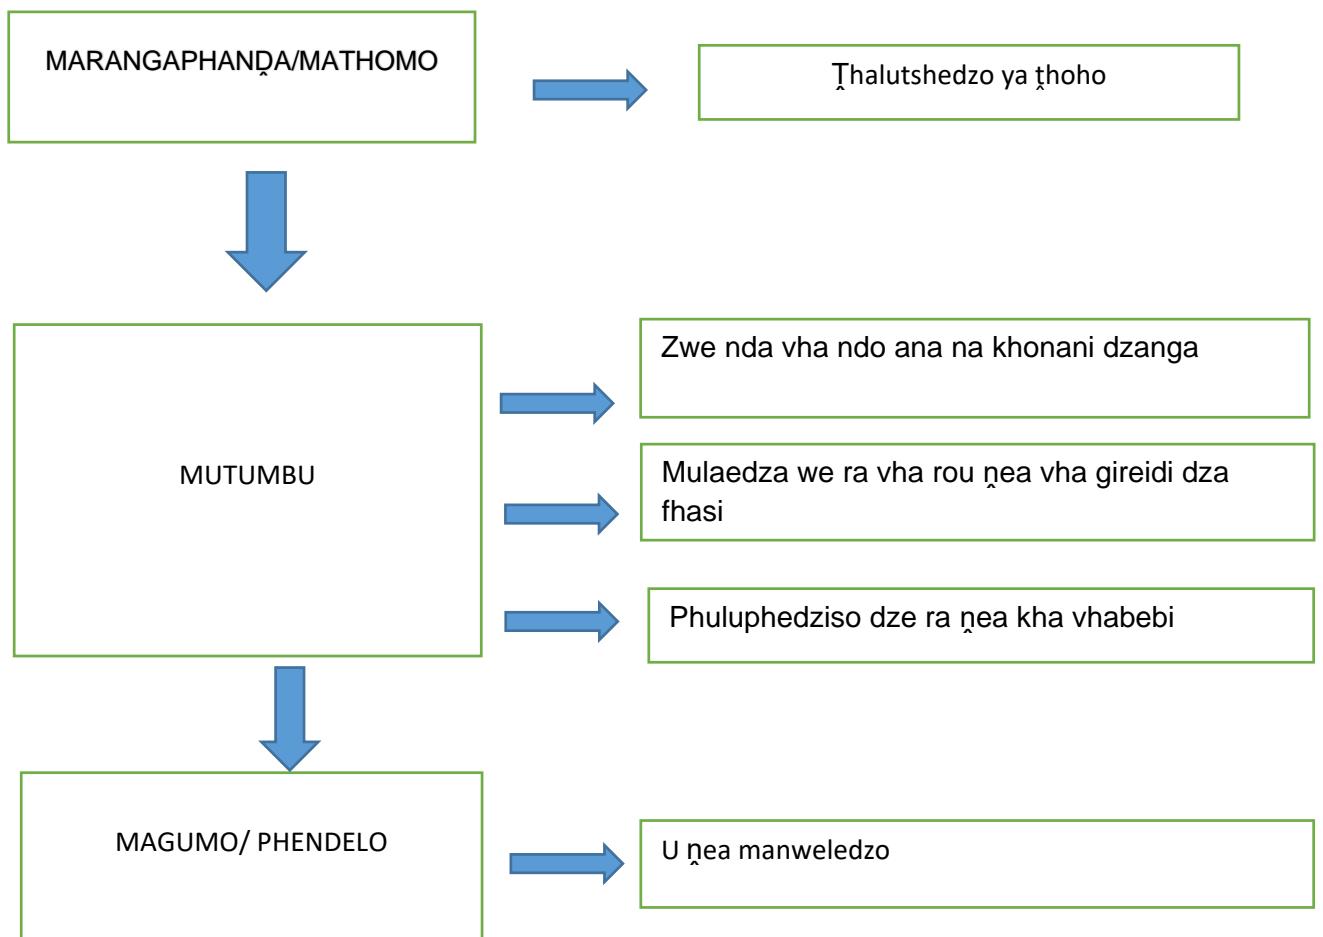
MARANGAPHANḒA/MATHOMO

Ṱhalutshedzo ya ṱhoho

MUTUMBU

Zwe nda vha ndo ana na khonani dzanga

Mulaedza we ra vha rou ṋea vha gireidi dza fhasi

Phuluphedziso dze ra ṋea kha vhabebi

MAGUMO/ PHENDELO

U ṋea manweledzo